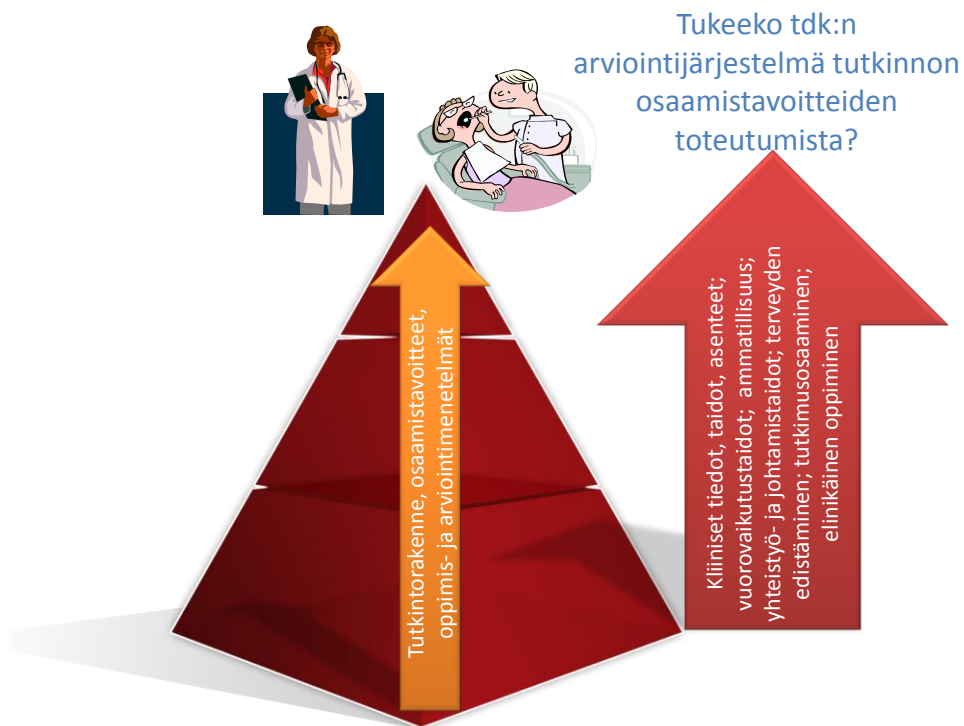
Tukeeko tdk:n arviointijärjestelmä tutkinnon osaamistavoitteiden toteutumista?

Tutkintorakenne, osaamistavoitteet, oppimis- ja arviointimenetelmät

Kliiniset tiedot, taidot, asenteet; vuorovaikutustaidot; ammatillisuus; yhteistyö- ja johtamistaidot; terveyden edistäminen; tutkimusosaaminen; elinikäinen oppiminen